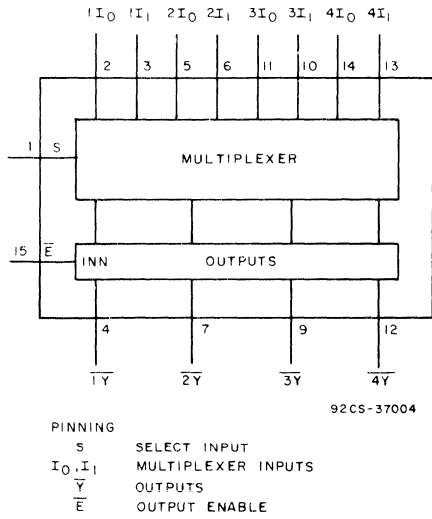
$1I_0$ $1I_1$ $2I_0$ $2I_1$ $3I_0$ $3I_1$ $4I_0$ $4I_1$

2 3 5 6 11 10 14 13

1 S

MULTIPLEXER

15 $\overline{E}$

INN

OUTPUTS

4 7 9 12

$\overline{1Y}$ $\overline{2Y}$ $\overline{3Y}$ $\overline{4Y}$

92CS-37004

PINNING

S SELECT INPUT

$I_0, I_1$ MULTIPLEXER INPUTS

$\overline{Y}$ OUTPUTS

$\overline{E}$ OUTPUT ENABLE